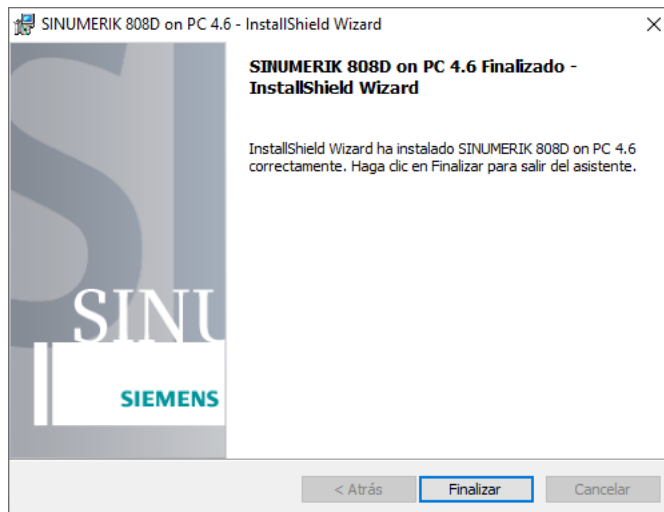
SINUMERIK 808D on PC 4.6 - InstallShield Wizard

SINUMERIK 808D on PC 4.6 Finalizado - InstallShield Wizard

InstallShield Wizard ha instalado SINUMERIK 808D on PC 4.6 correctamente. Haga clic en Finalizar para salir del asistente.

SINU

SIEMENS

< Atrás

Finalizar

Cancelar